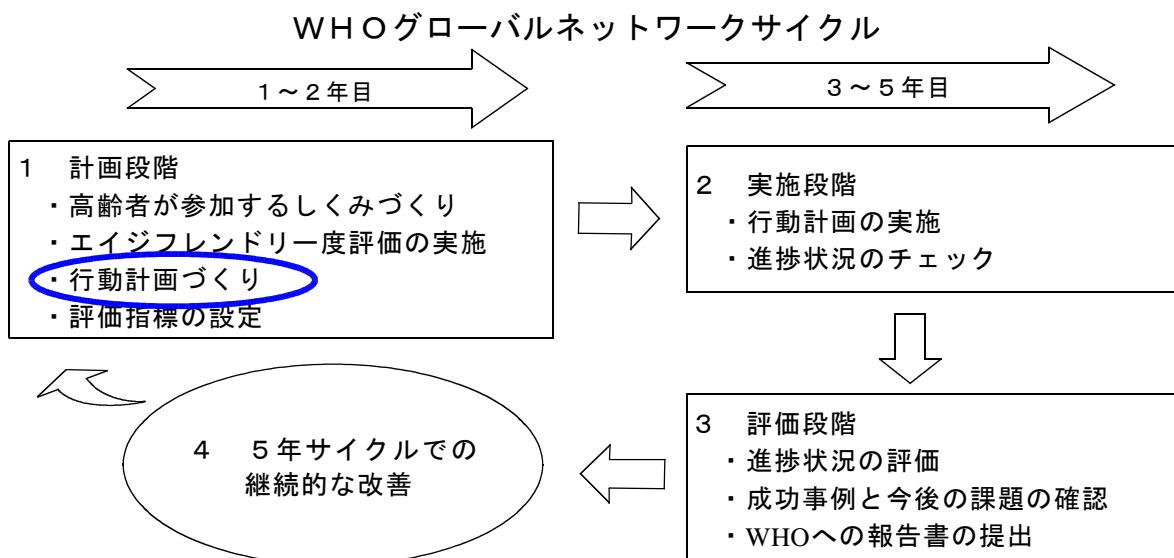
WHOグローバルネットワークサイクル

1～2年目

3～5年目

1　計画段階
・高齢者が参加するしくみづくり
・エイジフレンドリー度評価の実施
・行動計画づくり
・評価指標の設定

2　実施段階
・行動計画の実施
・進捗状況のチェック

3　評価段階
・進捗状況の評価
・成功事例と今後の課題の確認
・WHOへの報告書の提出

4　5年サイクルでの継続的な改善